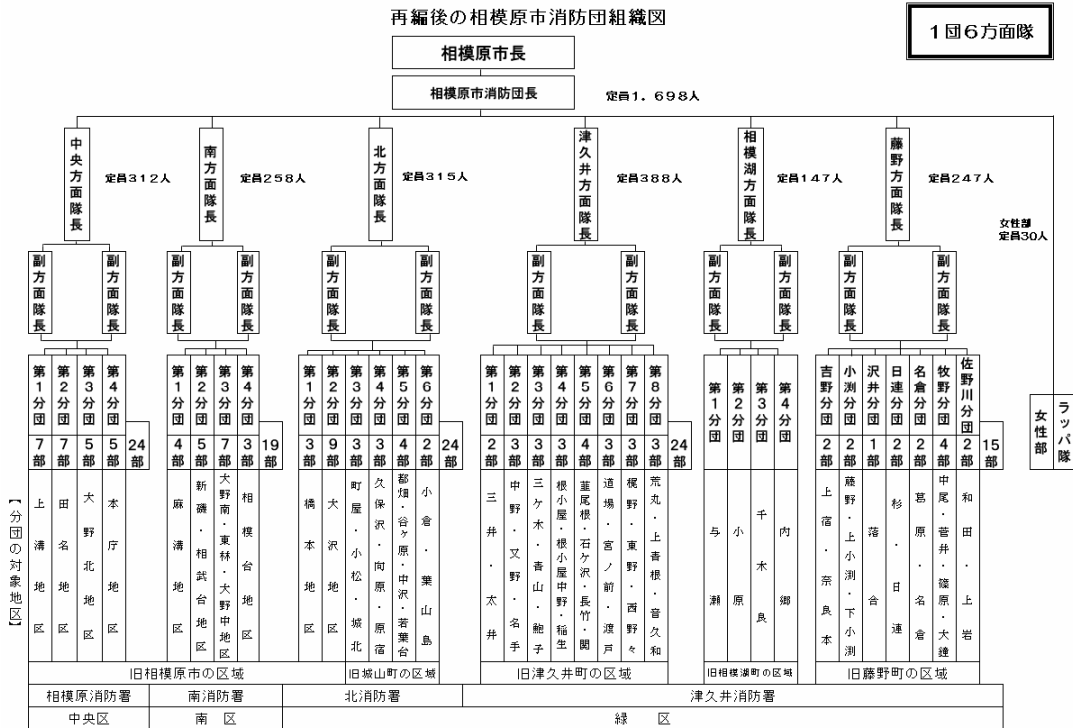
再編後の相模原市消防団組織図

1団6方面隊

相模原市長

相模原市消防団長

定員1．698人

中央方面隊長

定員312人

南方面隊長

定員258人

北方面隊長

定員315人

津久井方面隊長

定員388人

相模湖方面隊長

定員147人

藤野方面隊長

定員247人

女性部
定員30人

副方面隊長 副方面隊長

副方面隊長 副方面隊長

副方面隊長 副方面隊長

副方面隊長 副方面隊長

副方面隊長 副方面隊長

副方面隊長 副方面隊長

第1分団 第2分団 第3分団 第4分団
7部 7部 5部 5部 24部

第1分団 第2分団 第3分団 第4分団
4部 5部 7部 3部 19部

第1分団 第2分団 第3分団 第4分団 第5分団 第6分団
3部 9部 3部 3部 4部 2部 24部

第1分団 第2分団 第3分団 第4分団 第5分団 第6分団 第7分団 第8分団
2部 3部 3部 3部 4部 3部 3部 3部 24部

第1分団 第2分団 第3分団 第4分団

吉野分団 小渕分団 沢井分団 日連分団 名倉分団 牧野分団 佐野川分団
2部 2部 1部 2部 2部 4部 2部 15部

女性部

ラッパ隊

【分団の対象地区】

上溝地区
田名地区
大野北地区
本庁地区

麻溝地区
新磯・相武台地区
大野南・東林・大野中地区
相模台地区

橋本地区
大沢地区
町屋・小松・城北
久保沢・向原・原宿
都畑・谷ヶ原・中沢・若葉台
小倉・葉山島

三井・太井
中野・又野・名手
三ケ木・青山・鮑子
根小屋・根小屋中野・稲生
葉尾根・石ケ沢・長竹・関
道場・宮ノ前・渡戸
梶野・東野・西野々
荒丸・上青根・音久和

与瀬
小原
千木良
内郷

上宿・奈良本
藤野・上小渕・下小渕
落合
杉・日連
葛原・名倉
中尾・菅井・篠原・大鐘
和田・上岩

旧相模原市の区域
旧城山町の区域
旧津久井町の区域
旧相模湖町の区域
旧藤野町の区域

相模原消防署
南消防署
北消防署
津久井消防署

中央区
南 区
緑 区